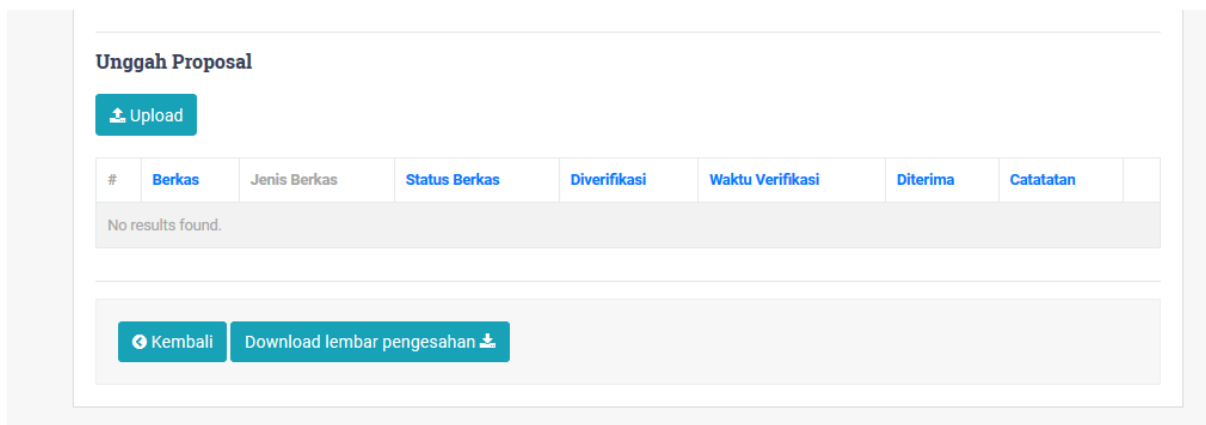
Unggah Proposal

Upload

| # | Berkas | Jenis Berkas | Status Berkas | Diverifikasi | Waktu Verifikasi | Diterima | Catatatan | |
|---|---|---|---|---|---|---|---|---|
| No results found. | | | | | | | | |

Kembali

Download lembar pengesahan